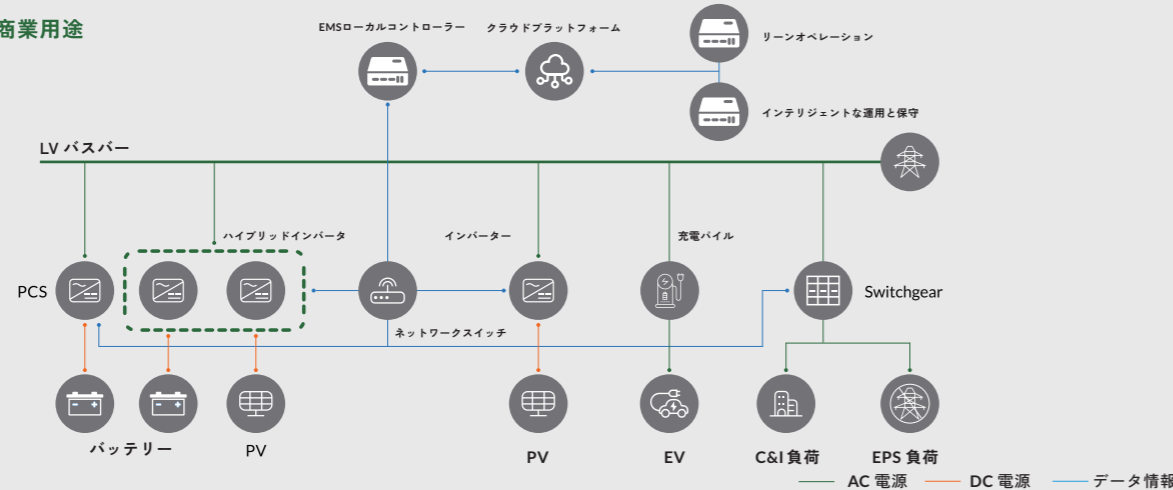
商業用途

EMSローカルコントローラー

クラウドプラットフォーム

リーンオペレーション

インテリジェントな運用と保守

LV バスバー

ハイブリッドインバータ

インバーター

充電パイル

PCS

Switchgear

ネットワークスイッチ

バッテリー

PV

PV

EV

C&I 負荷

EPS 負荷

AC 電源

DC 電源

データ情報